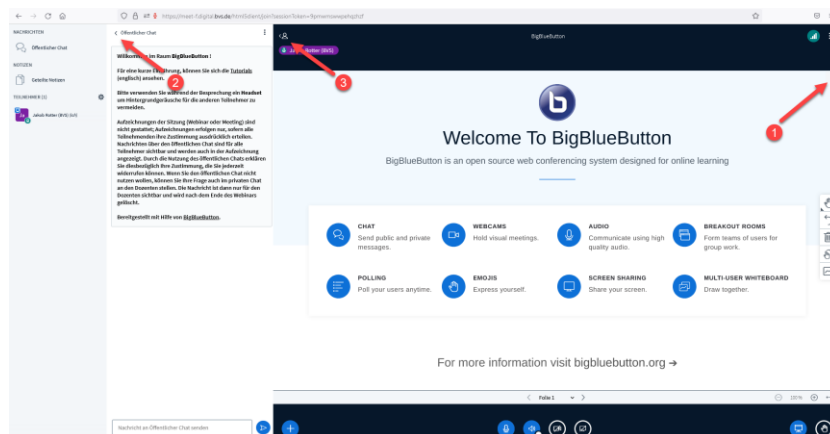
https://meet.f.digital.bvs.de/html5client/join?sessionToken=

NACHRICHTEN

Öffentlicher Chat

NOTIZEN

Geteilte Notizen

TEILNEHMER (1)

Jakob Rotter (BVS) (Sie)

Öffentlicher Chat

Willkommen im Raum BigBlueButton !

Für eine kurze Einführung, können Sie sich die Tutorials (englisch) ansehen.

Bitte verwenden Sie während der Besprechung ein Headset um Hintergrundgeräusche für die anderen Teilnehmer zu vermeiden.

Aufzeichnungen der Sitzung (Webinar oder Meeting) sind nicht gestattet; Aufzeichnungen erfolgen nur, sofern alle Teilnehmenden ihre Zustimmung ausdrücklich erteilen. Nachrichten über den Öffentlichen Chat sind für alle Teilnehmer sichtbar und werden auch in der Aufzeichnung angezeigt. Durch die Nutzung des öffentlichen Chats erklären Sie diesbezüglich Ihre Zustimmung, die Sie jederzeit widerrufen können. Wenn Sie den öffentlichen Chat nicht nutzen wollen, können Sie Ihre Frage auch im privaten Chat an den Dozenten stellen. Die Nachricht ist dann nur für den Dozenten sichtbar und wird nach dem Ende des Webinars gelöscht.

Bereitgestellt mit Hilfe von BigBlueButton.

Nachricht an Öffentlicher Chat senden

2

3

1

BigBlueButton

Jakob Rotter (BVS)

Welcome To BigBlueButton

BigBlueButton is an open source web conferencing system designed for online learning

CHAT
Send public and private messages.

WEBCAMS
Hold visual meetings.

AUDIO
Communicate using high quality audio.

BREAKOUT ROOMS
Form teams of users for group work.

POLLING
Poll your users anytime.

EMOJIS
Express yourself.

SCREEN SHARING
Share your screen.

MULTI-USER WHITEBOARD
Draw together.

For more information visit bigbluebutton.org ➔

Folie 1

100%